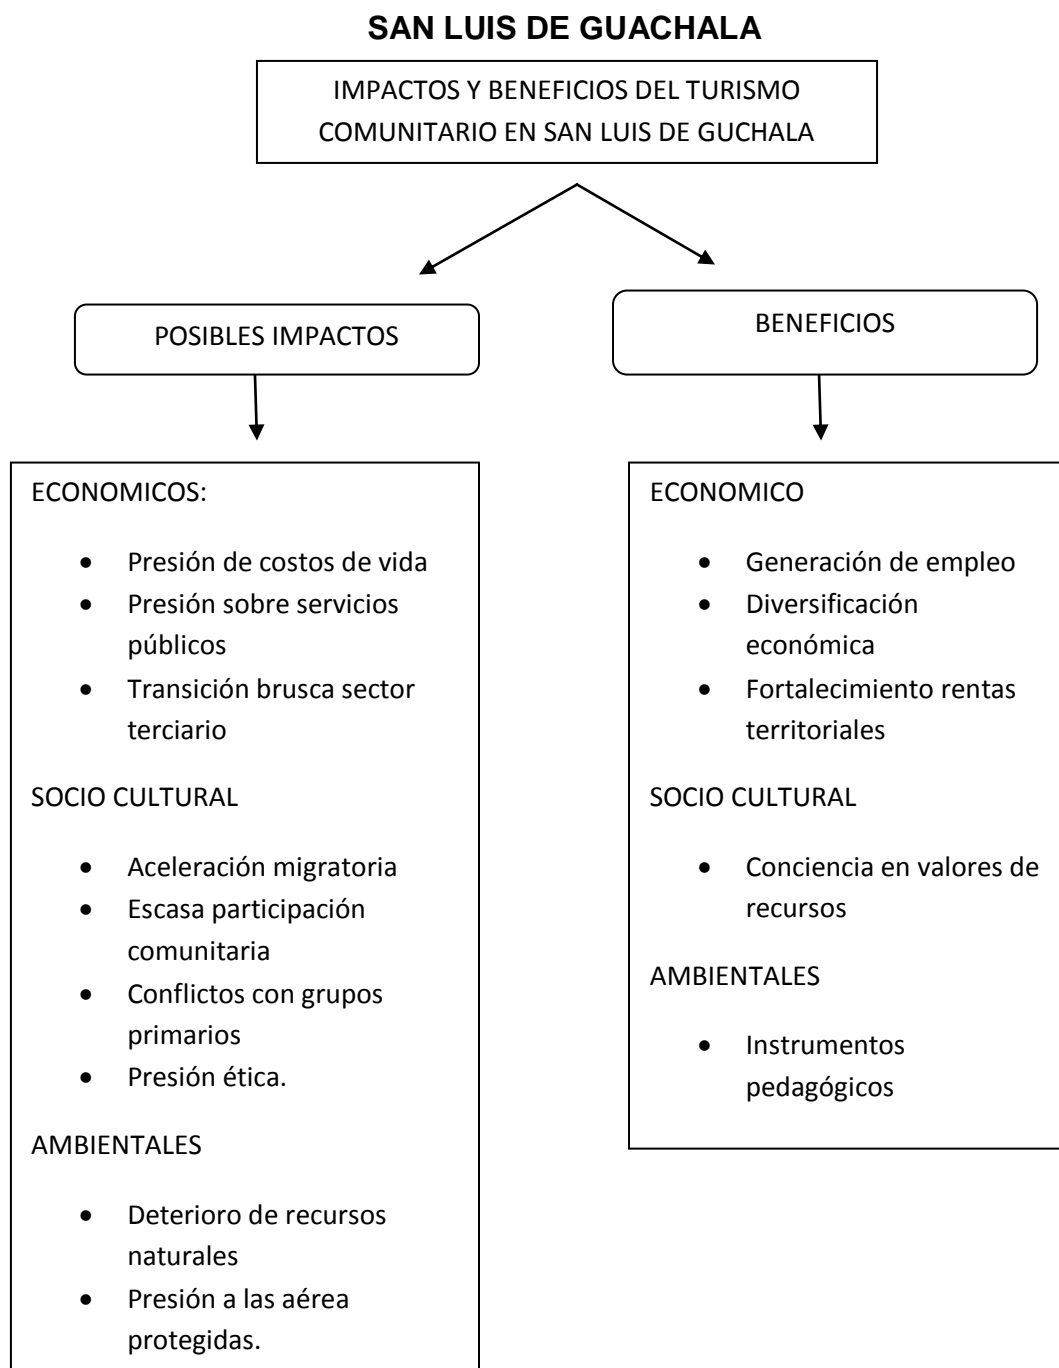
SAN LUIS DE GUACHALA

IMPACTOS Y BENEFICIOS DEL TURISMO COMUNITARIO EN SAN LUIS DE GUCHALA

POSIBLES IMPACTOS

ECONOMICOS:

- Presión de costos de vida
- Presión sobre servicios públicos
- Transición brusca sector terciario

SOCIO CULTURAL

- Aceleración migratoria
- Escasa participación comunitaria
- Conflictos con grupos primarios
- Presión ética.

AMBIENTALES

- Deterioro de recursos naturales
- Presión a las aérea protegidas.

BENEFICIOS

ECONOMICO

- Generación de empleo
- Diversificación económica
- Fortalecimiento rentas territoriales

SOCIO CULTURAL

- Conciencia en valores de recursos

AMBIENTALES

- Instrumentos pedagógicos